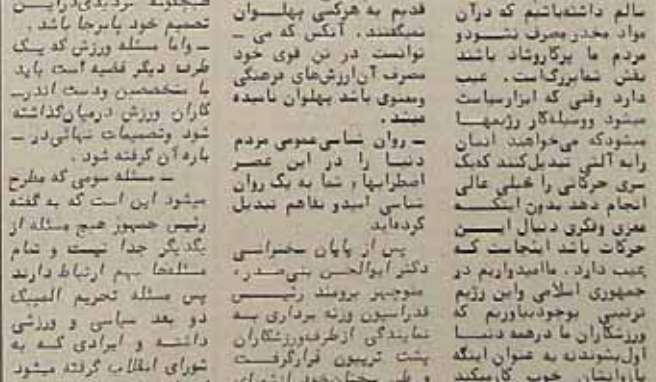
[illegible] تصمیم خود پابرجا باشد.
- واما مسئله ورزش که یک طرف دیگر قضیه است باید با متخصصین و دست اندرکاران ورزش درمیان گذاشته شود و تصمیمات نهائی در باره آن گرفته شود.
- مسئله سومی که مطرح میشود این است که به گفته رئیس جمهور هیچ مسئله از یکدیگر جدا نیست و تمام مسئلها بهم ارتباط دارند پس مسئله تحریم المپیک دو بعد سیاسی و ورزشی داشته و ایرادی که به شورای انقلاب گرفته میشود

قدیم به هرکسی پهلوان نمیگفتند. آنکس که می توانست در تن قوی خود مصرف آن ارزشهای درمعنکی ومعنوی باشد پهلوان نامیده میشد.
- روان شناسی عمومی مردم دنیا را در این عصر اضطرابها، شما به یک روان شناسی امید و مفاهیم تبدیل کرده اید
پس از پایان سخنرانی دکتر ابوالحسن بنی‌صدر، منوچهر بروند رئیس فدراسیون وزنه برداری به نمایندگی از طرف ورزشکاران پشت تریبون قرارگرفت و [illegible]

سالم داشته باشیم که در آن مواد مخدر مصرف نشود و مردم ما برکار و شاد باشند نقش شعار گراست. عیب دارد وقتی که ابزار سیاست میشود و سیلهء کار رژیمها میشود که میخواهند انسان را به آلتی تبدیل کنند که یک سری حرکاتی را خیلی عالی انجام دهد بدون اینکه معنی و فکری دنبال این حرکات باشد اینجاست که عیب دارد. ما امیدواریم در جمهوری اسلامی واین رژیم ترتیبی بوجود بیاوریم که ورزشکاران ما در همه دنیا اول بشوند به عنوان اینکه پارسایند، خوب کار میکنند